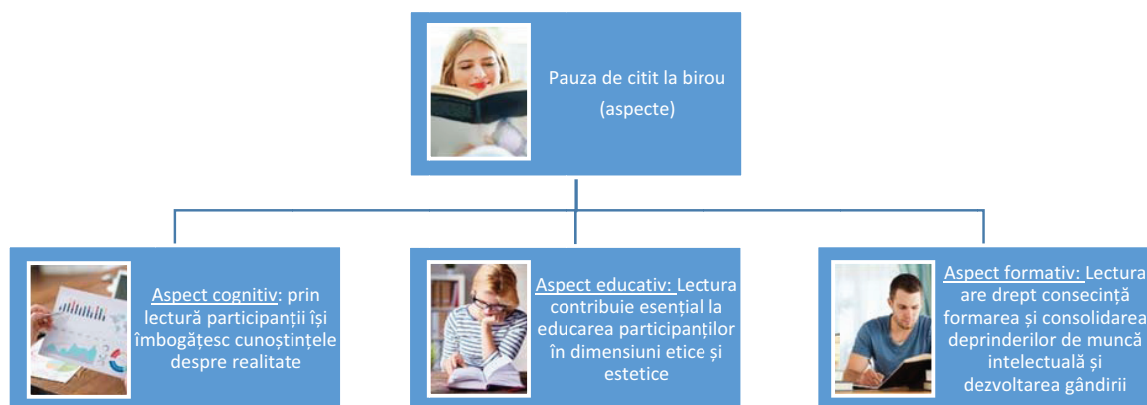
Pauza de citit la birou (aspecte)

Aspect cognitiv: prin lectură participanții își îmbogățesc cunoștințele despre realitate

Aspect educativ: Lectura contribuie esențial la educarea participanților în dimensiuni etice și estetice

Aspect formativ: Lectura are drept consecință formarea și consolidarea deprinderilor de muncă intelectuală și dezvoltarea gândirii